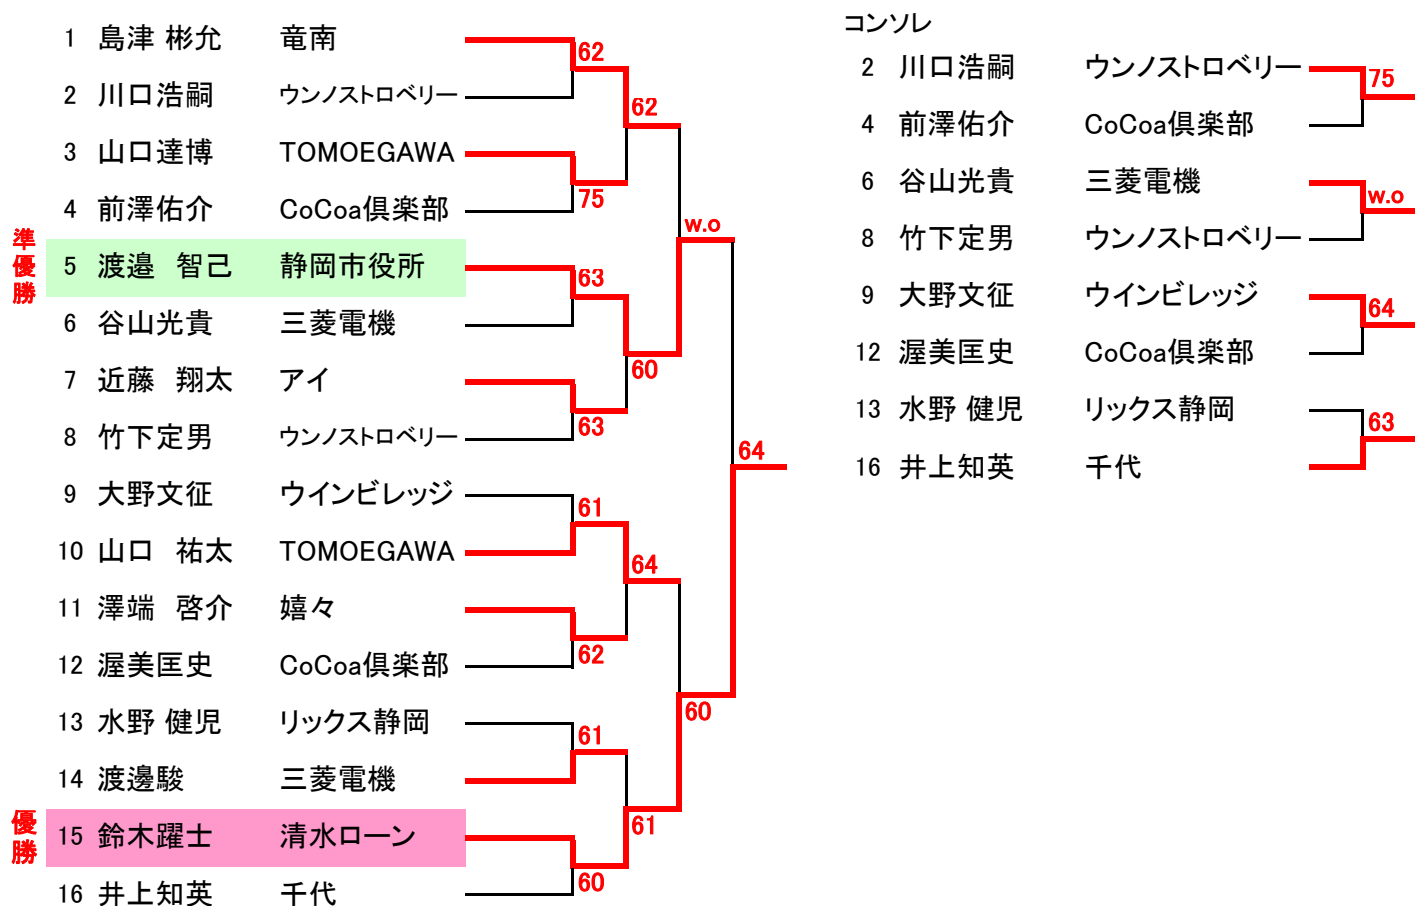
1 島津 彬允 竜南
2 川口浩嗣 ウンノストロベリー
3 山口達博 TOMOEGAWA
4 前澤佑介 CoCoa倶楽部
準優勝
5 渡邉 智己 静岡市役所
6 谷山光貴 三菱電機
7 近藤 翔太 アイ
8 竹下定男 ウンノストロベリー
9 大野文征 ウインビレッジ
10 山口 祐太 TOMOEGAWA
11 澤端 啓介 嬉々
12 渥美匡史 CoCoa倶楽部
13 水野 健児 リックス静岡
14 渡邊駿 三菱電機
優勝
15 鈴木躍士 清水ローン
16 井上知英 千代

62
75
63
63
61
62
61
60
62
60
64
61
w.o
60
64

コンソレ
2 川口浩嗣 ウンノストロベリー
4 前澤佑介 CoCoa倶楽部
6 谷山光貴 三菱電機
8 竹下定男 ウンノストロベリー
9 大野文征 ウインビレッジ
12 渥美匡史 CoCoa倶楽部
13 水野 健児 リックス静岡
16 井上知英 千代

75
w.o
64
63